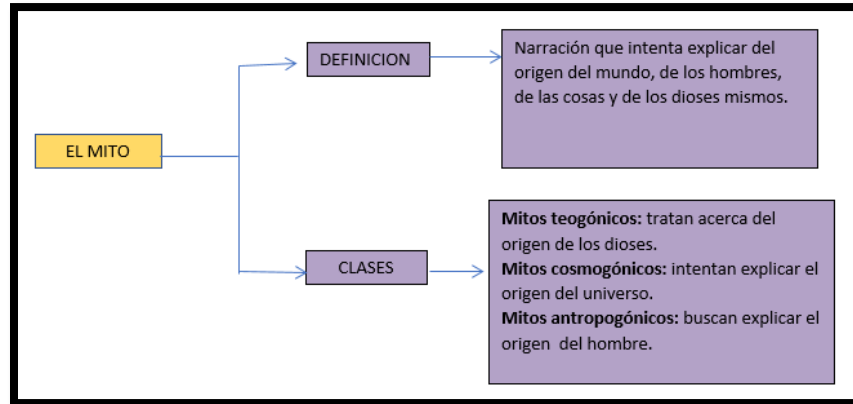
EL MITO

DEFINICION

Narración que intenta explicar del origen del mundo, de los hombres, de las cosas y de los dioses mismos.

CLASES

**Mitos teogónicos:** tratan acerca del origen de los dioses.
**Mitos cosmogónicos:** intentan explicar el origen del universo.
**Mitos antropogónicos:** buscan explicar el origen del hombre.